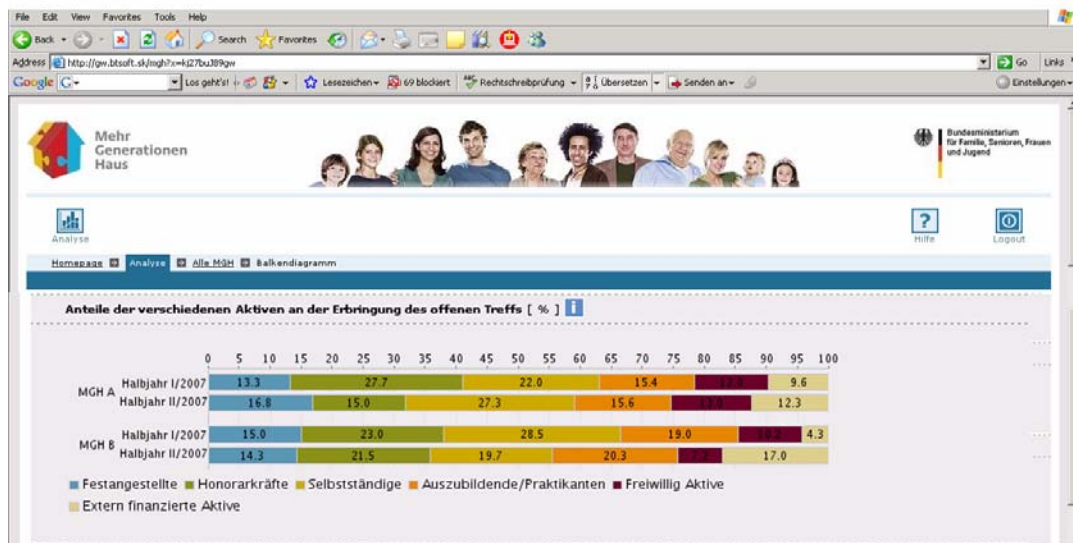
File Edit View Favorites Tools Help

Back Search Favorites

Address http://gw.btsoft.sk/mgh?x=kj27buJ89gw Go Links

Google G- Los geht's! Lesezeichen 69 blockiert Rechtschreibprüfung Übersetzen Senden an Einstellungen

Mehr Generationen Haus

Bundesministerium für Familie, Senioren, Frauen und Jugend

Analyse

Hilfe Logout

Homepage Analyse Alle MGH Balkendiagramm

Anteile der verschiedenen Aktiven an der Erbringung des offenen Treffs [ % ]

0 5 10 15 20 25 30 35 40 45 50 55 60 65 70 75 80 85 90 95 100

MGH A Halbjahr I/2007 13.3 27.7 22.0 15.4 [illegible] 9.6
Halbjahr II/2007 16.8 15.0 27.3 15.6 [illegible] 12.3

MGH B Halbjahr I/2007 15.0 23.0 28.5 19.0 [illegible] 4.3
Halbjahr II/2007 14.3 21.5 19.7 20.3 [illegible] 17.0

Festangestellte Honorarkräfte Selbstständige Auszubildende/Praktikanten Freiwillig Aktive
Extern finanzierte Aktive